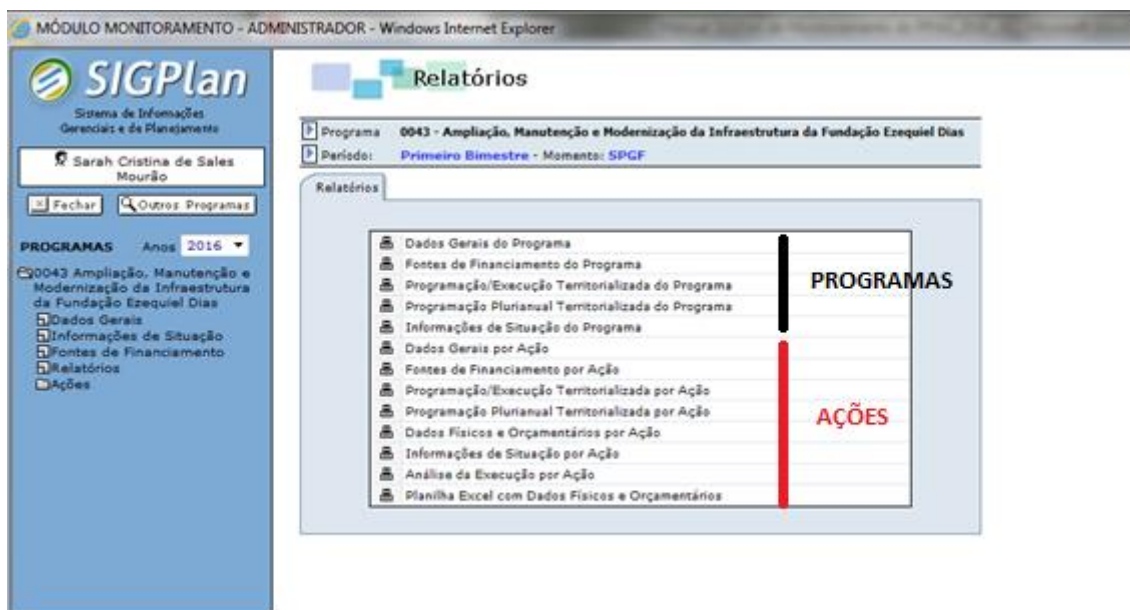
MÓDULO MONITORAMENTO - ADMINISTRADOR - Windows Internet Explorer

SIGPlan
Sistema de Informações Gerenciais e de Planejamento

Sarah Cristina de Sales Mourão

Fechar
Outros Programas

PROGRAMAS Anos 2016

0043 Ampliação, Manutenção e Modernização da Infraestrutura da Fundação Ezequiel Dias
Dados Gerais
Informações de Situação
Fontes de Financiamento
Relatórios
Ações

Relatórios

Programa 0043 - Ampliação, Manutenção e Modernização da Infraestrutura da Fundação Ezequiel Dias
Período: Primeiro Bimestre - Momento: SPGF

Relatórios

Dados Gerais do Programa
Fontes de Financiamento do Programa
Programação/Execução Territorializada do Programa
Programação Plurianual Territorializada do Programa
Informações de Situação do Programa
Dados Gerais por Ação
Fontes de Financiamento por Ação
Programação/Execução Territorializada por Ação
Programação Plurianual Territorializada por Ação
Dados Físicos e Orçamentários por Ação
Informações de Situação por Ação
Análise da Execução por Ação
Planilha Excel com Dados Físicos e Orçamentários

PROGRAMAS

AÇÕES